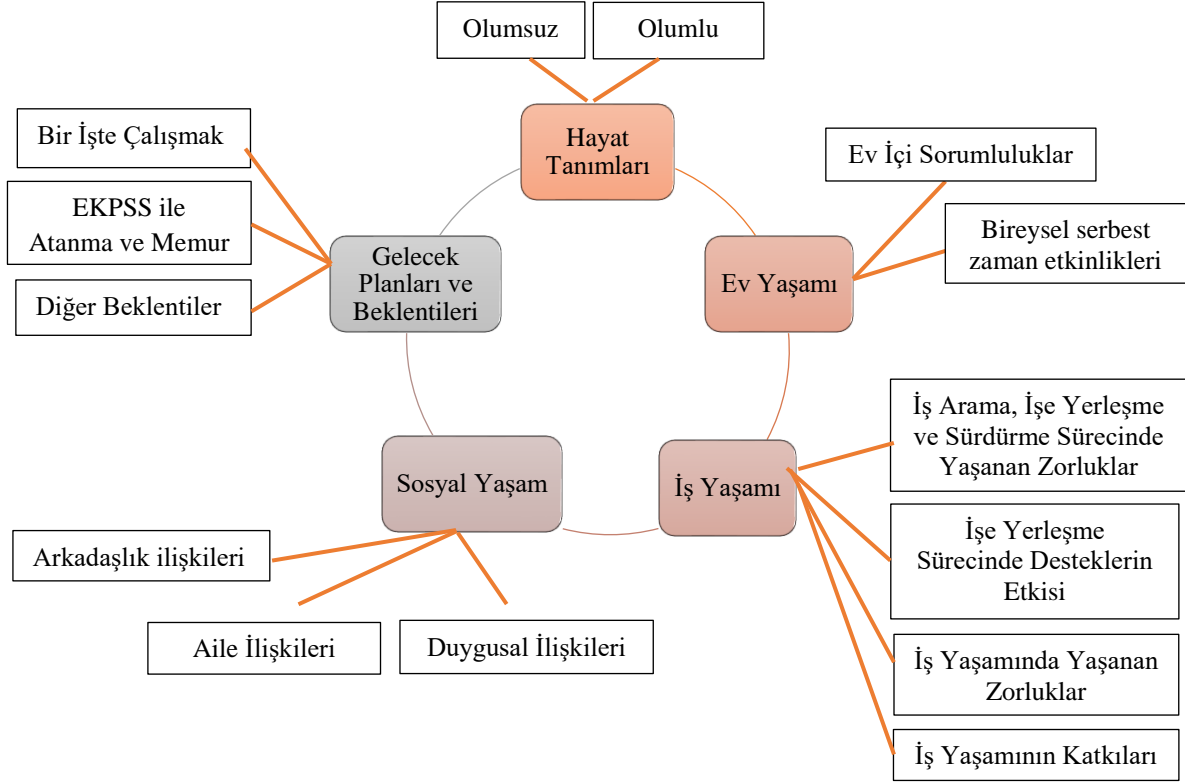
Olumsuz

Olumlu

Hayat Tanımları

Bir İşte Çalışmak

EKPSS ile Atanma ve Memur

Diğer Beklentiler

Gelecek Planları ve Beklentileri

Ev İçi Sorumluluklar

Bireysel serbest zaman etkinlikleri

Ev Yaşamı

İş Arama, İşe Yerleşme ve Sürdürme Sürecinde Yaşanan Zorluklar

İş Yaşamı

İşe Yerleşme Sürecinde Desteklerin Etkisi

İş Yaşamında Yaşanan Zorluklar

İş Yaşamının Katkıları

Sosyal Yaşam

Arkadaşlık ilişkileri

Aile İlişkileri

Duygusal İlişkileri